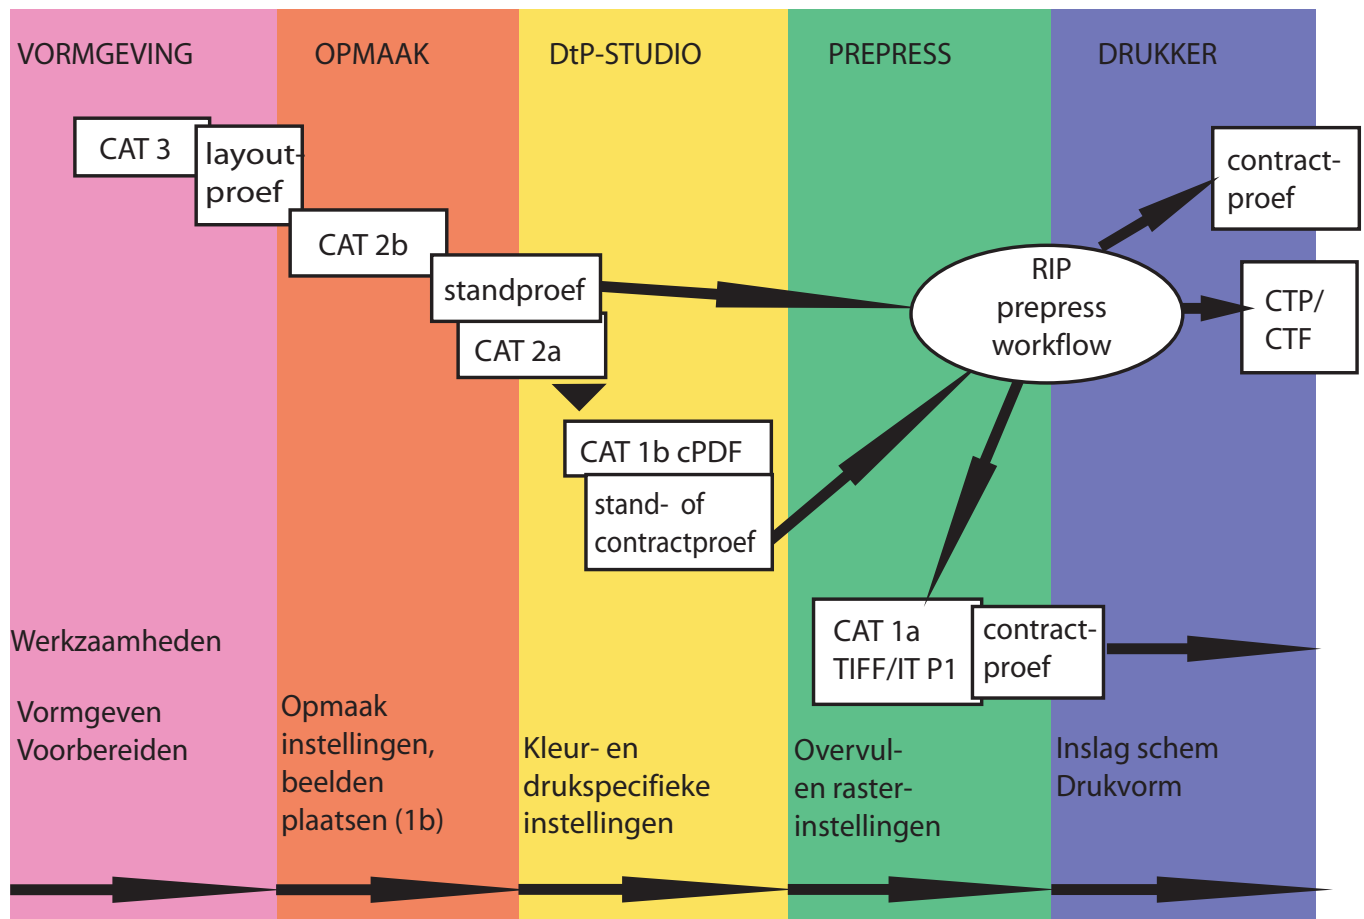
VORMGEVING

OPMAAK

DtP-STUDIO

PREPRESS

DRUKKER

CAT 3

layoutproef

CAT 2b

standproef

CAT 2a

CAT 1b cPDF

stand- of contractproef

RIP prepress workflow

contractproef

CTP/ CTF

CAT 1a TIFF/IT P1

contractproef

Werkzaamheden

Vormgeven Voorbereiden

Opmaak instellingen, beelden plaatsen (1b)

Kleur- en drukspecifieke instellingen

Overvul- en rasterinstellingen

Inslag schem Drukvorm